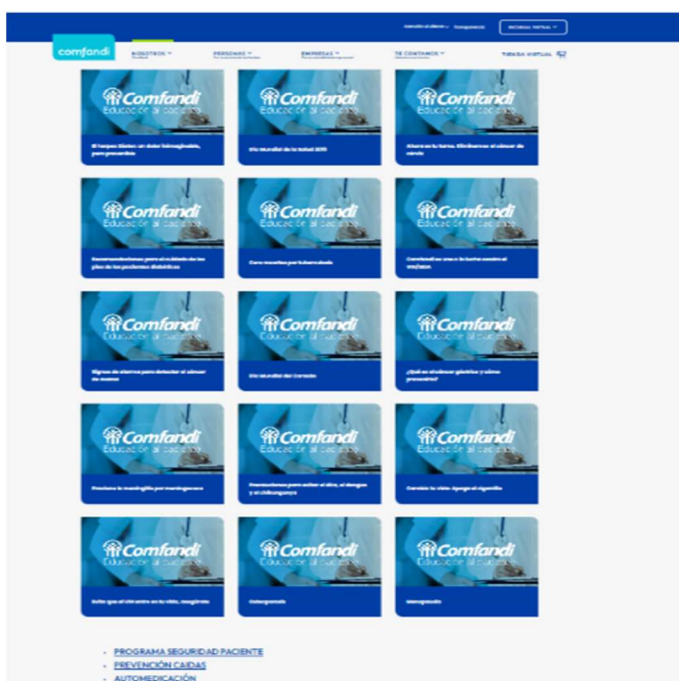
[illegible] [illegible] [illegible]

comfandi

NOSOTROS PERSONAS EMPRESAS TE CONTAMOS TIENDA VIRTUAL

Comfandi Educación al paciente

El herpes Zóster: un dolor intranquilo, pero prevenible

Comfandi Educación al paciente

Día mundial de la Salud 2019

Comfandi Educación al paciente

Ahora es la hora. Eliminemos el cáncer de cérvix

Comfandi Educación al paciente

Recomendaciones para el cuidado de los pies de los pacientes diabéticos

Comfandi Educación al paciente

Cero muertes por tuberculosis

Comfandi Educación al paciente

Comfandi se une a la lucha contra el VIH/SIDA

Comfandi Educación al paciente

Signos de alarma para detectar el cáncer de mama

Comfandi Educación al paciente

Día mundial del Corazón

Comfandi Educación al paciente

¿Qué es el cáncer gástrico y cómo prevenirlo?

Comfandi Educación al paciente

Previene la meningitis por meningococo

Comfandi Educación al paciente

Recomendaciones para evitar el zika, el dengue y el chikungunya

Comfandi Educación al paciente

Cambia tu vida: Apaga el cigarrillo

Comfandi Educación al paciente

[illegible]

Comfandi Educación al paciente

Osteoporosis

Comfandi Educación al paciente

Menopausia

- PROGRAMA SEGURIDAD PACIENTE
- PREVENCIÓN CAIDAS
- AUTOMEDICACIÓN